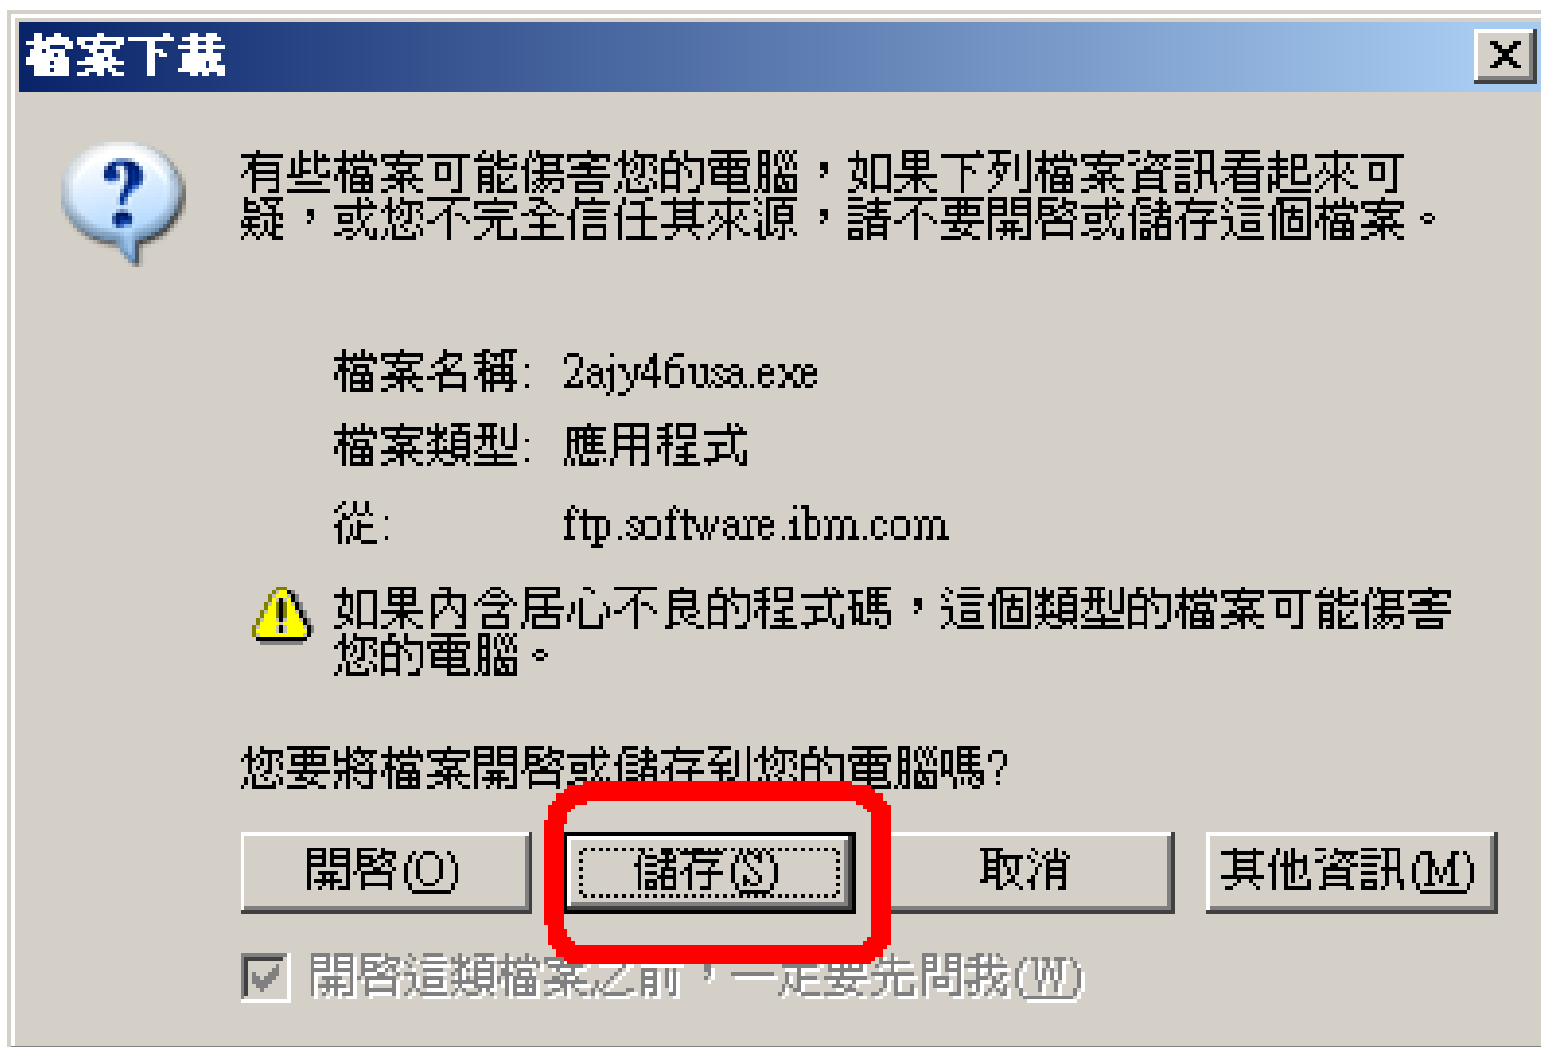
檔案下載

有些檔案可能傷害您的電腦，如果下列檔案資訊看起來可疑，或您不完全信任其來源，請不要開啓或儲存這個檔案。

檔案名稱: 2ajy46usa.exe

檔案類型: 應用程式

從: ftp.software.ibm.com

如果內含居心不良的程式碼，這個類型的檔案可能傷害您的電腦。

您要將檔案開啓或儲存到您的電腦嗎?

開啓(O) 儲存(S) 取消 其他資訊(M)

開啓這類檔案之前，一定要先問我(W)